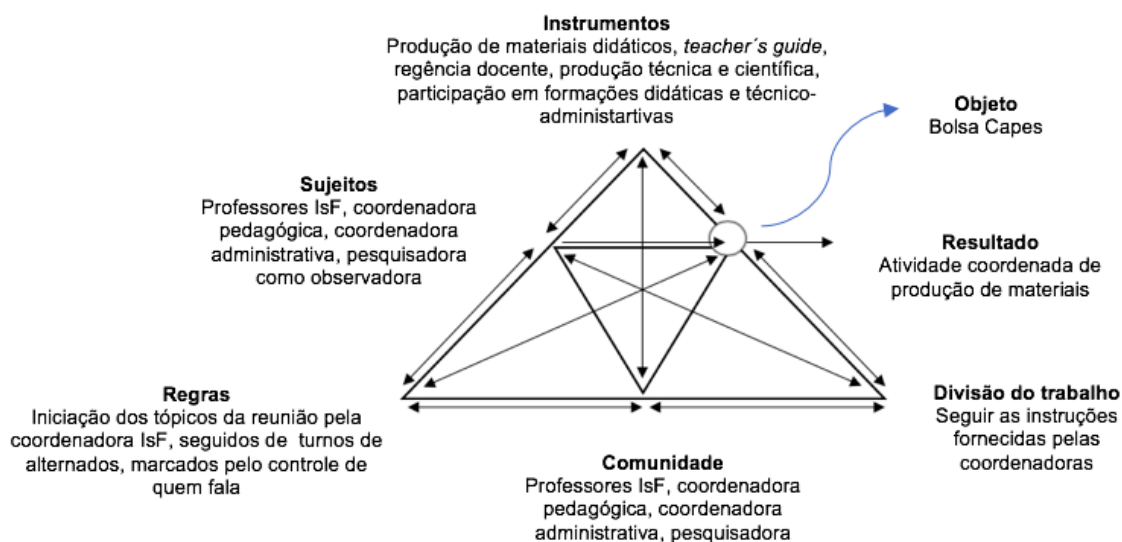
**Instrumentos**
Produção de materiais didáticos, *teacher´s guide*, regência docente, produção técnica e científica, participação em formações didáticas e técnico-administartivas

**Objeto**
Bolsa Capes

**Sujeitos**
Professores IsF, coordenadora pedagógica, coordenadora administrativa, pesquisadora como observadora

**Resultado**
Atividade coordenada de produção de materiais

**Regras**
Iniciação dos tópicos da reunião pela coordenadora IsF, seguidos de turnos de alternados, marcados pelo controle de quem fala

**Divisão do trabalho**
Seguir as instruções fornecidas pelas coordenadoras

**Comunidade**
Professores IsF, coordenadora pedagógica, coordenadora administrativa, pesquisadora